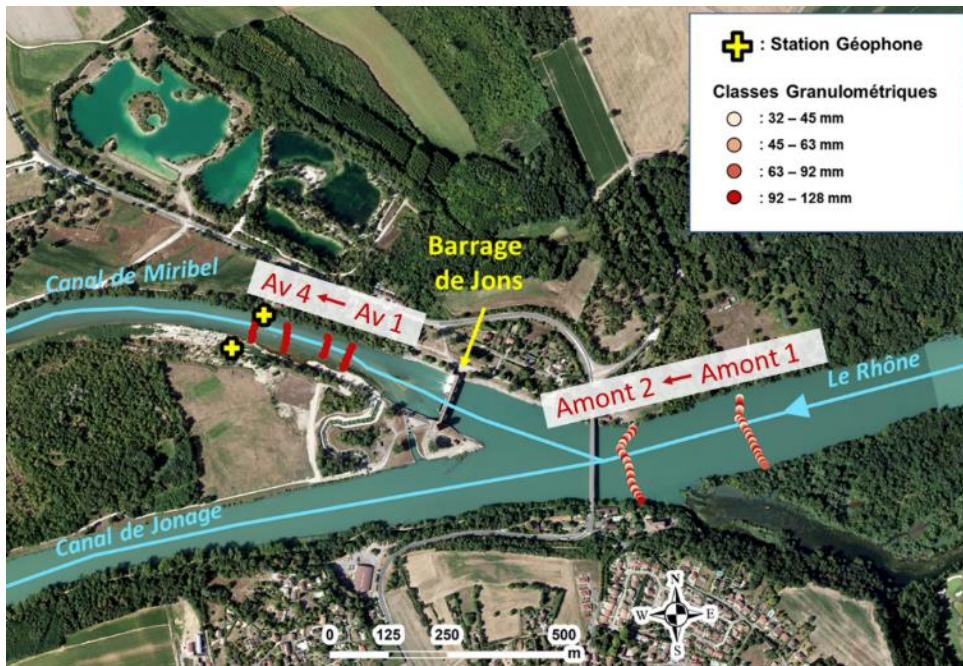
: Station Géophone

Classes Granulométriques
: 32 – 45 mm
: 45 – 63 mm
: 63 – 92 mm
: 92 – 128 mm

Barrage de Jons

Canal de Miribel

Av 4 ← Av 1

Amont 2 ← Amont 1

Le Rhône

Canal de Jonage

N
W E
S

0 125 250 500 m